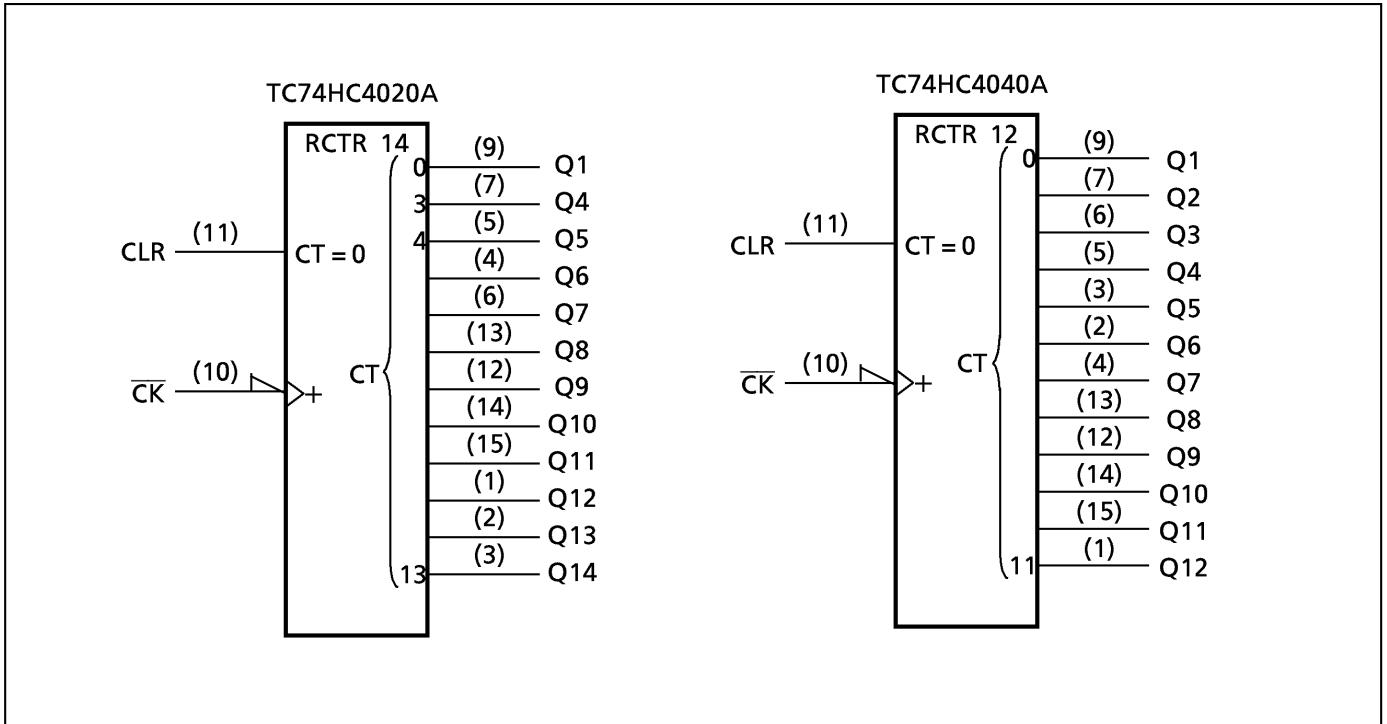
TC74HC4020A

RCTR 14

CLR (11) CT = 0

$\overline{CK}$ (10) +

CT

0 (9) Q1
3 (7) Q4
4 (5) Q5
(4) Q6
(6) Q7
(13) Q8
(12) Q9
(14) Q10
(15) Q11
(1) Q12
(2) Q13
13 (3) Q14

TC74HC4040A

RCTR 12

CLR (11) CT = 0

$\overline{CK}$ (10) +

CT

0 (9) Q1
(7) Q2
(6) Q3
(5) Q4
(3) Q5
(2) Q6
(4) Q7
(13) Q8
(12) Q9
(14) Q10
(15) Q11
11 (1) Q12